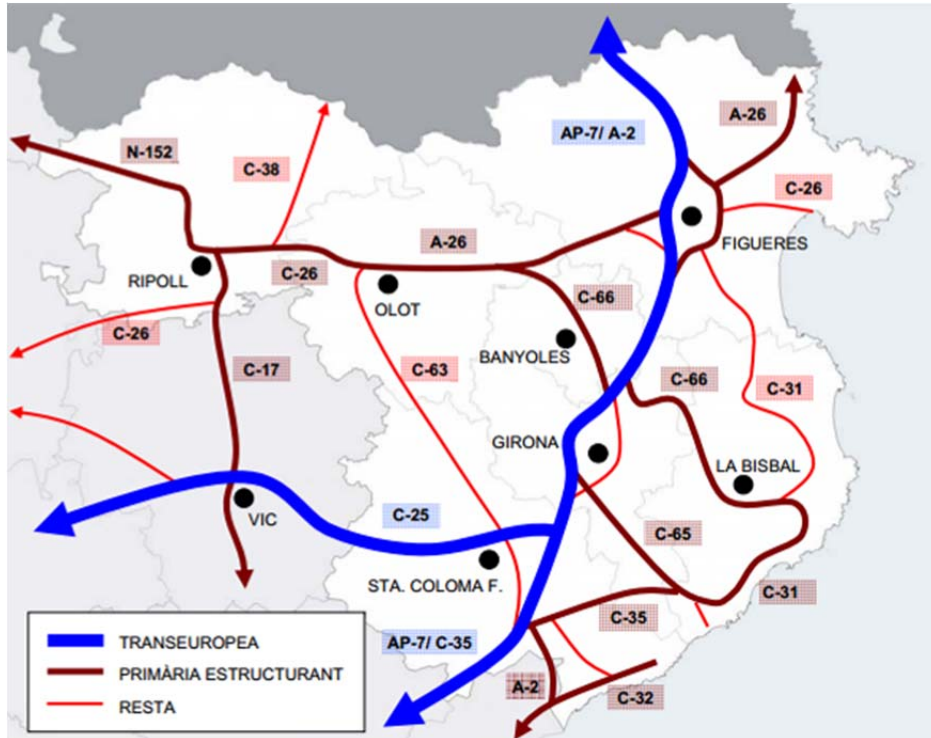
AP-7/ A-2
A-26
N-152
C-38
C-26
FIGUERES
A-26
RIPOLL
C-26
OLOT
C-66
C-26
BANYOLES
C-17
C-63
C-66
C-31
GIRONA
LA BISBAL
VIC
C-25
C-65
STA. COLOMA F.
C-31
C-35
AP-7/ C-35
A-2
C-32
TRANSEUROPEA
PRIMÀRIA ESTRUCTURANT
RESTA